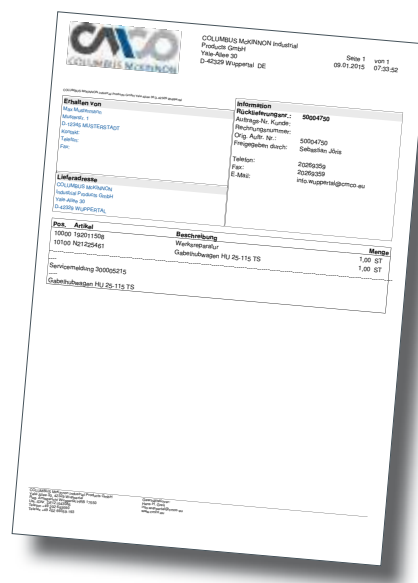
CMCO
COLUMBUS McKINNON

COLUMBUS McKINNON Industrial Products GmbH
Yale-Allee 30
D-42329 Wuppertal DE

Seite 1 von 1
09.01.2015 07:33:52

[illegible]

Erstellen Von
Max Mustermann
Musterstr. 1
D-12345 MUSTERSTADT
Kontakt:
Telefon:
Fax:

Information
Rücklieferungsnr.: 50004750
Auftrags-Nr. Kunde:
Rechnungsnummer:
Orig. Auftr. Nr.: 50004750
Freigegeben durch: Sebastian Jöris

Telefon: 20269359
Fax: 20269359
E-Mail: info.wuppertal@cmco.eu

Lieferadresse
COLUMBUS McKINNON
Industrial Products GmbH
Yale-Allee 30
D-42329 WUPPERTAL

| Pos. | Artikel | Beschreibung | Menge |
|---|---|---|---|
| 10000 | Ti2011508 | Werksreparatur | 1,00 ST |
| 10100 | N21225461 | Gabelhubwagen HU 25-115 TS | 1,00 ST |

Servicemeldung 300005215

Gabelhubwagen HU 25-115 TS

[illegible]